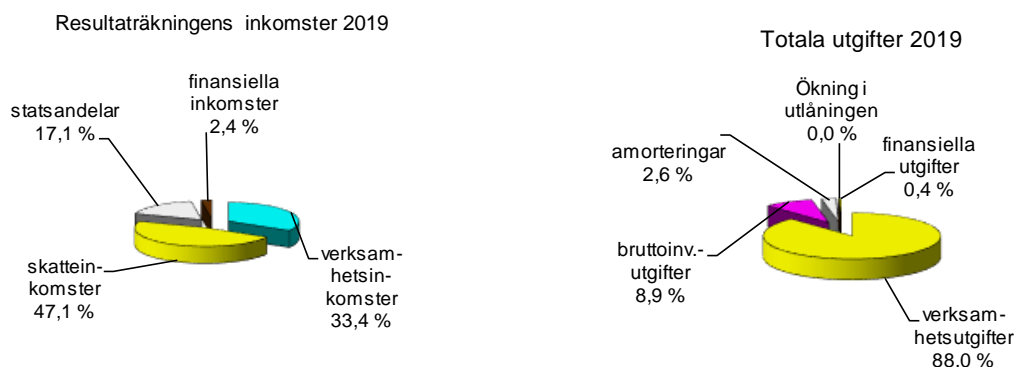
Resultaträkningens inkomster 2019

finansiella inkomster 2,4 %

statsandelar 17,1 %

skatteinkomster 47,1 %

verksamhetsinkomster 33,4 %

Totala utgifter 2019

Ökning i utlåningen 0,0 %

amorteringar 2,6 %

finansiella utgifter 0,4 %

bruttoinv.-utgifter 8,9 %

verksamhetsutgifter 88.0 %